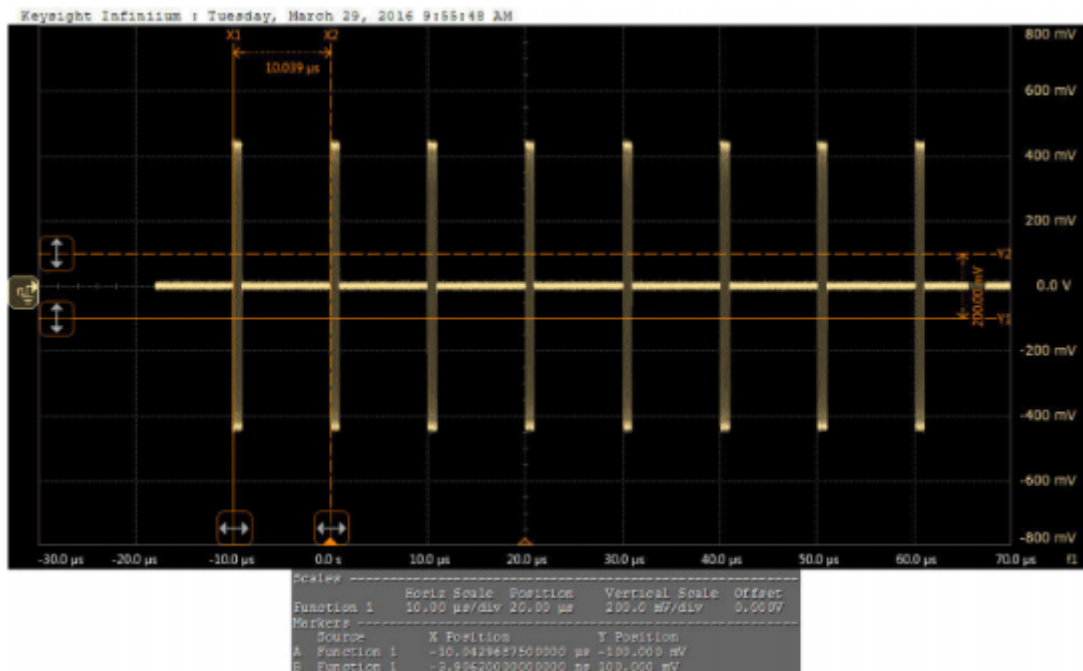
Keysight Infiniium : Tuesday, March 29, 2016 9:55:48 AM

X1 X2

10.039 µs

800 mV
600 mV
400 mV
200 mV
Y2
0.0 V
200.00 mV
Y1
-200 mV
-400 mV
-600 mV
-800 mV

-30.0 µs -20.0 µs -10.0 µs 0.0 s 10.0 µs 20.0 µs 30.0 µs 40.0 µs 50.0 µs 60.0 µs 70.0 µs f1

Scales ------------------------------------------------
Horiz Scale Position Vertical Scale Offset
Function 1 10.00 µs/div 20.00 µs 200.0 mV/div 0.000V
Markers ------------------------------------------------
Source X Position Y Position
A Function 1 -10.0429687500000 µs -100.000 mV
B Function 1 -2.99620000000000 ns 100.000 mV